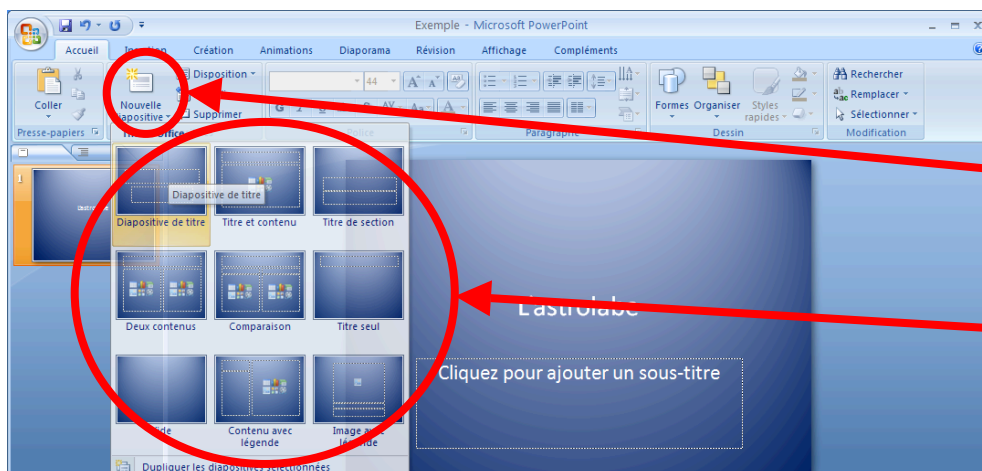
Exemple - Microsoft PowerPoint

Accueil
Insertion
Création
Animations
Diaporama
Révision
Affichage
Compléments

Coller
Presse-papiers
Nouvelle diapositive
Disposition
Supprimer
44
Police
Paragraphe
Formes
Organiser
Styles rapides
Dessin
Rechercher
Remplacer
Sélectionner
Modification

Thème Office
Diapositive de titre
Diapositive de titre
Titre et contenu
Titre de section
Deux contenus
Comparaison
Titre seul
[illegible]ide
Contenu avec légende
Image a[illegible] légende
Dupliquer les diapositives sélectionnées

1

L'astrolabe

Cliquez pour ajouter un sous-titre